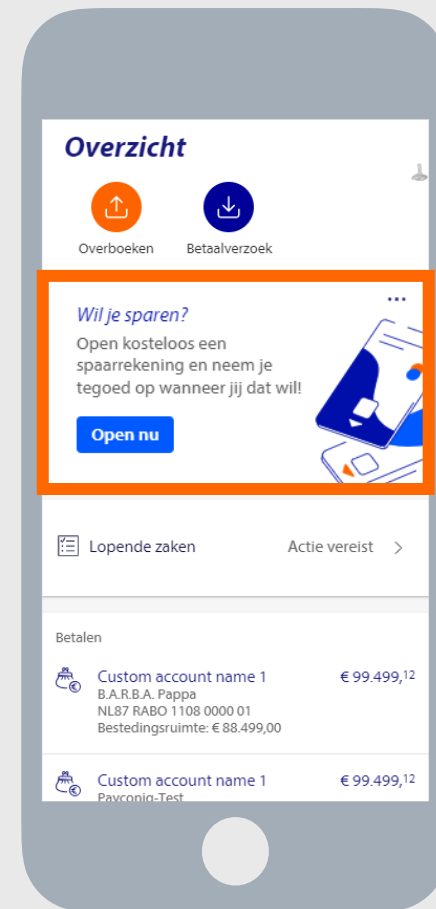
Overzicht

Overboeken

Betaalverzoek

...

Wil je sparen?

Open kosteloos een spaarrekening en neem je tegoed op wanneer jij dat wil!

Open nu

Lopende zaken

Actie vereist

Betalen

Custom account name 1
B.A.R.B.A. Pappa
NL87 RABO 1108 0000 01
Bestedingsruimte: € 88.499,00

€ 99.499,$^{12}$

Custom account name 1
Payconiq-Test

€ 99.499,$^{12}$